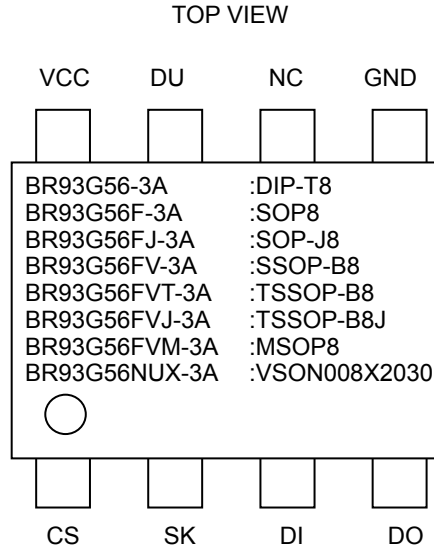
TOP VIEW

VCC DU NC GND

| | |
|---|---|
| BR93G56-3A | :DIP-T8 |
| BR93G56F-3A | :SOP8 |
| BR93G56FJ-3A | :SOP-J8 |
| BR93G56FV-3A | :SSOP-B8 |
| BR93G56FVT-3A | :TSSOP-B8 |
| BR93G56FVJ-3A | :TSSOP-B8J |
| BR93G56FVM-3A | :MSOP8 |
| BR93G56NUX-3A | :VSON008X2030 |

CS SK DI DO